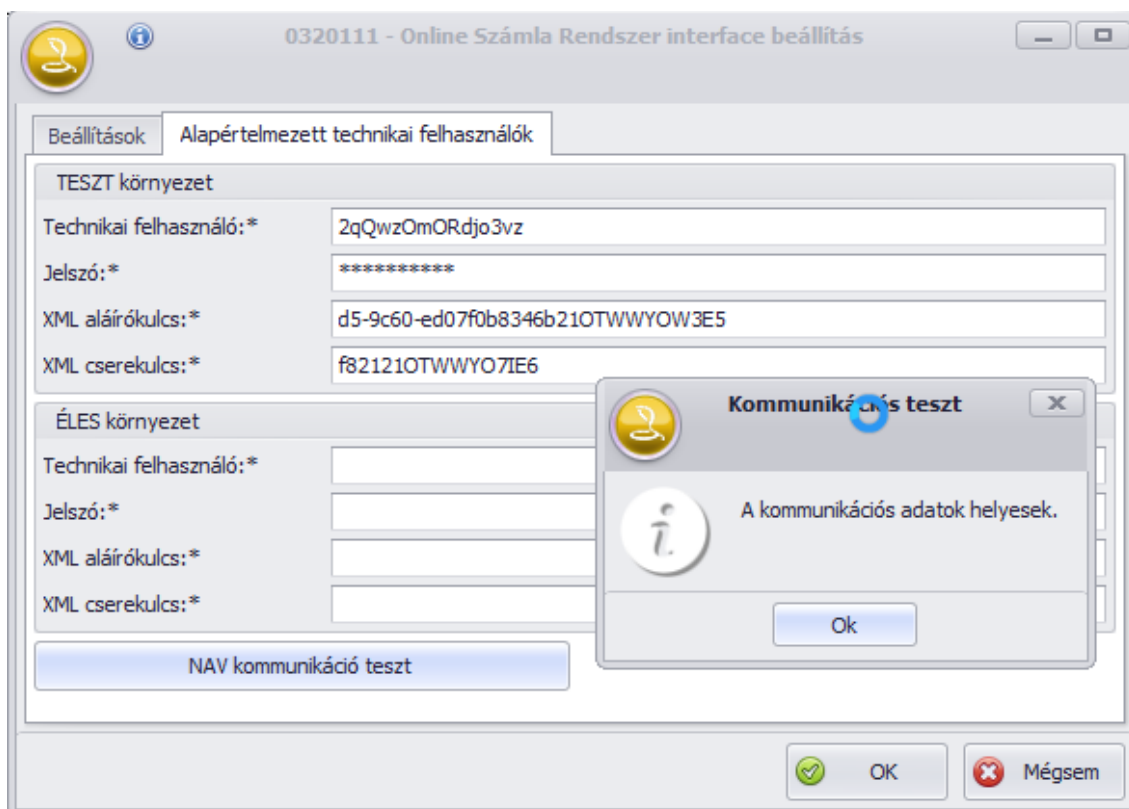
0320111 - Online Számla Rendszer interface beállítás

Beállítások | Alapértelmezett technikai felhasználók

TESZT környezet

Technikai felhasználó:* 2qQwzOmORdjo3vz

Jelszó:* **********

XML aláírókulcs:* d5-9c60-ed07f0b8346b21OTWWYOW3E5

XML cserekulcs:* f82121OTWWYO7IE6

ÉLES környezet

Technikai felhasználó:*

Jelszó:*

XML aláírókulcs:*

XML cserekulcs:*

NAV kommunikáció teszt

Kommunikációs teszt

A kommunikációs adatok helyesek.

Ok

OK

Mégsem